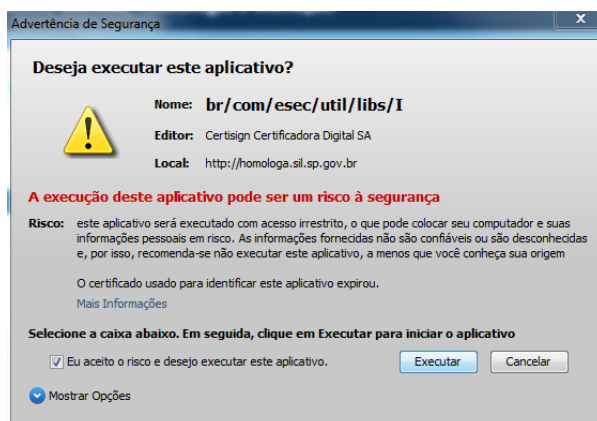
Advertência de Segurança

Deseja executar este aplicativo?

Nome: br/com/esec/util/libs/I

Editor: Certisign Certificadora Digital SA

Local: http://homologa.sil.sp.gov.br

A execução deste aplicativo pode ser um risco à segurança

Risco: este aplicativo será executado com acesso irrestrito, o que pode colocar seu computador e suas informações pessoais em risco. As informações fornecidas não são confiáveis ou são desconhecidas e, por isso, recomenda-se não executar este aplicativo, a menos que você conheça sua origem

O certificado usado para identificar este aplicativo expirou.

Mais Informações

Selecione a caixa abaixo. Em seguida, clique em Executar para iniciar o aplicativo

Eu aceito o risco e desejo executar este aplicativo.

Executar

Cancelar

Mostrar Opções